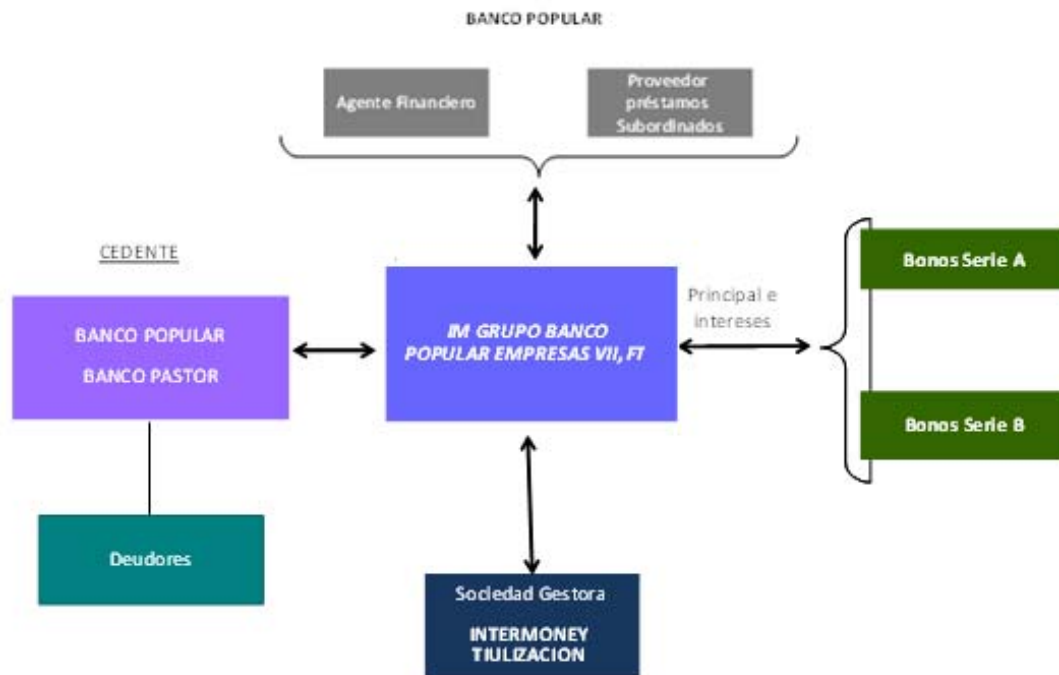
BANCO POPULAR

Agente Financiero

Proveedor préstamos Subordinados

CEDENTE

BANCO POPULAR

BANCO PASTOR

IM GRUPO BANCO POPULAR EMPRESAS VII, FT

Principal e intereses

Bonos Serie A

Bonos Serie B

Deudores

Sociedad Gestora

INTERMONEY TIULIZACION